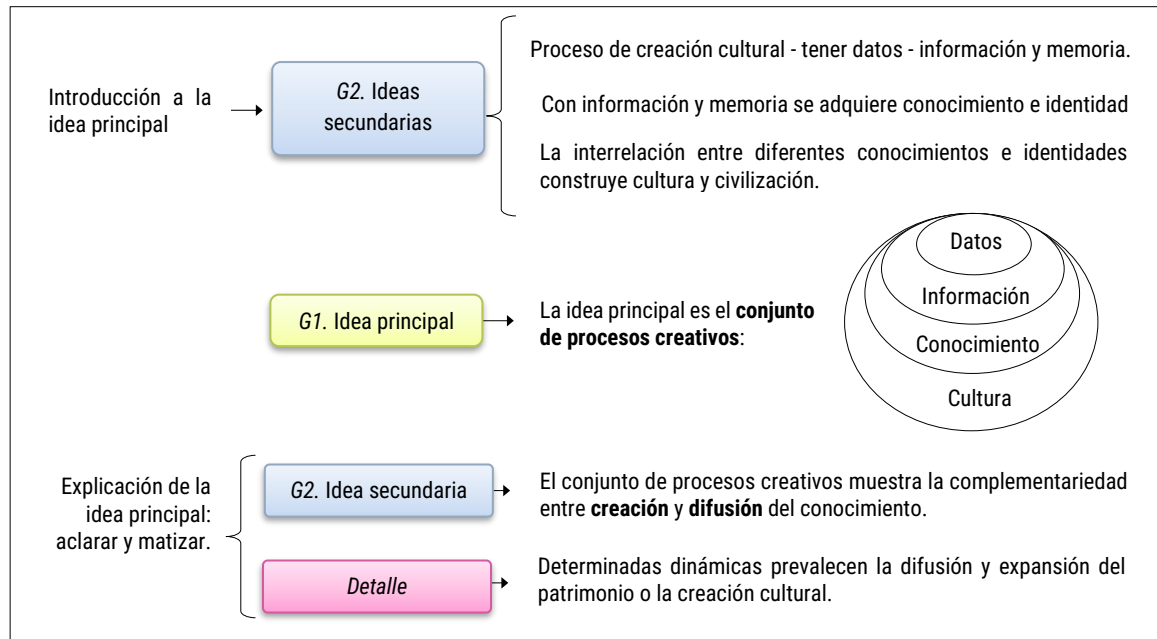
Introducción a la idea principal

*G2.* Ideas secundarias

Proceso de creación cultural - tener datos - información y memoria.

Con información y memoria se adquiere conocimiento e identidad

La interrelación entre diferentes conocimientos e identidades construye cultura y civilización.

*G1.* Idea principal

La idea principal es el **conjunto de procesos creativos**:

Datos

Información

Conocimiento

Cultura

Explicación de la idea principal: aclarar y matizar.

*G2.* Idea secundaria

El conjunto de procesos creativos muestra la complementariedad entre **creación** y **difusión** del conocimiento.

*Detalle*

Determinadas dinámicas prevalecen la difusión y expansión del patrimonio o la creación cultural.